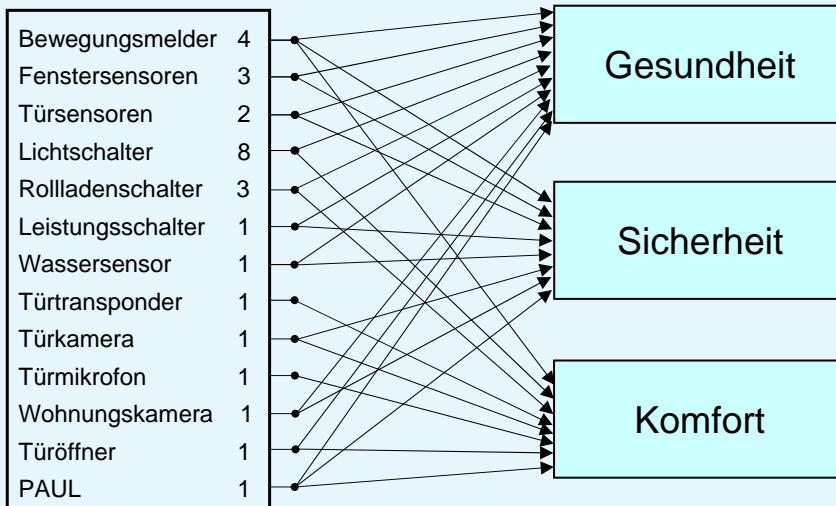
| | |
|---|---|
| Bewegungsmelder | 4 |
| Fenstersensoren | 3 |
| Türsensoren | 2 |
| Lichtschalter | 8 |
| Rollladenschalter | 3 |
| Leistungsschalter | 1 |
| Wassersensor | 1 |
| Türtransponder | 1 |
| Türkamera | 1 |
| Türmikrofon | 1 |
| Wohnungskamera | 1 |
| Türöffner | 1 |
| PAUL | 1 |

Gesundheit

Sicherheit

Komfort